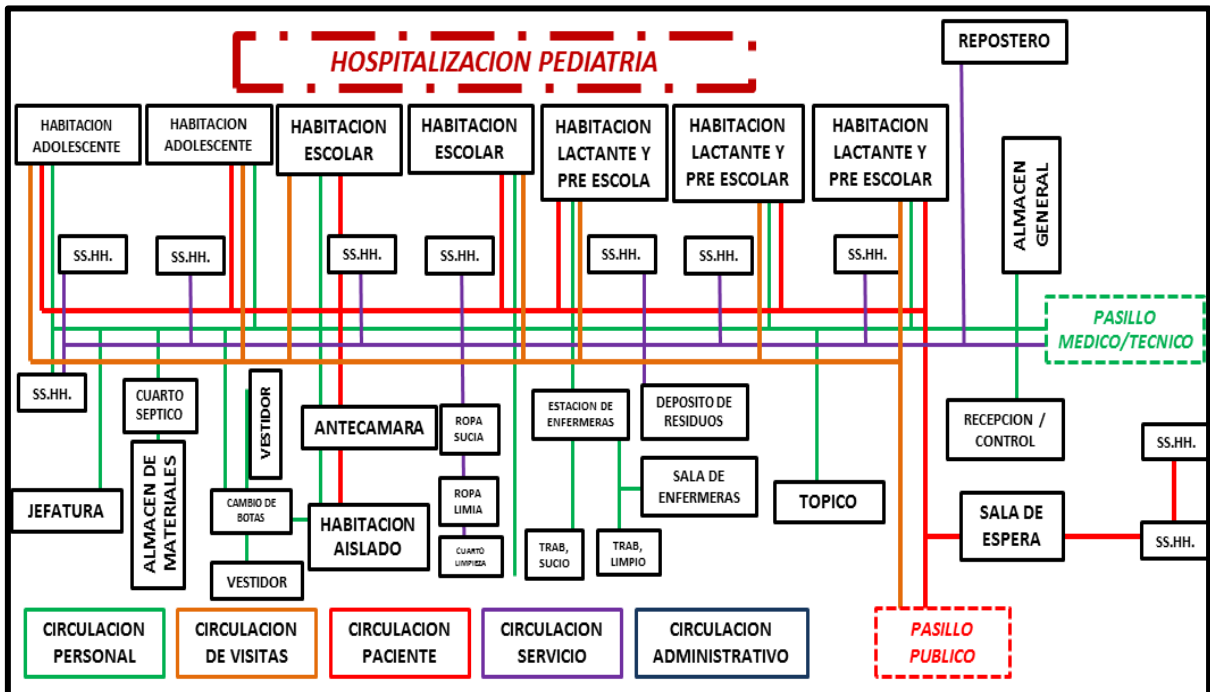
HOSPITALIZACION PEDIATRIA

REPOSTERO

HABITACION ADOLESCENTE

HABITACION ADOLESCENTE

HABITACION ESCOLAR

HABITACION ESCOLAR

HABITACION LACTANTE Y PRE ESCOLA

HABITACION LACTANTE Y PRE ESCOLAR

HABITACION LACTANTE Y PRE ESCOLAR

ALMACEN GENERAL

SS.HH.

SS.HH.

SS.HH.

SS.HH.

SS.HH.

SS.HH.

SS.HH.

PASILLO MEDICO/TECNICO

SS.HH.

CUARTO SEPTICO

VESTIDOR

ANTECAMARA

ROPA SUCIA

ESTACION DE ENFERMERAS

DEPOSITO DE RESIDUOS

RECEPCION / CONTROL

SS.HH.

ALMACEN DE MATERIALES

SALA DE ENFERMERAS

JEFATURA

CAMBIO DE BOTAS

ROPA LIMIA

TOPICO

HABITACION AISLADO

SALA DE ESPERA

SS.HH.

CUARTO LIMPIEZA

TRAB, SUCIO

TRAB, LIMPIO

VESTIDOR

CIRCULACION PERSONAL

CIRCULACION DE VISITAS

CIRCULACION PACIENTE

CIRCULACION SERVICIO

CIRCULACION ADMINISTRATIVO

PASILLO PUBLICO